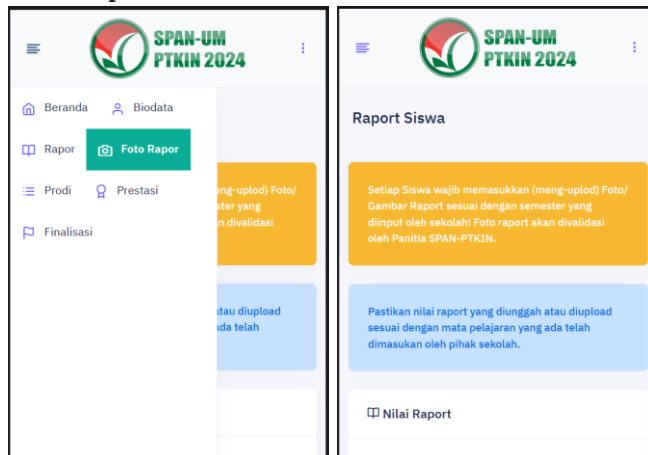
SPAN-UM PTKIN 2024

Beranda
Biodata
Rapor
Foto Rapor
Prodi
Prestasi
Finalisasi

meng-uplod) Foto/ ster yang n divalidasi

atau diupload ada telah

SPAN-UM PTKIN 2024

Raport Siswa

Setiap Siswa wajib memasukkan (meng-uplod) Foto/ Gambar Raport sesuai dengan semester yang diinput oleh sekolah! Foto raport akan divalidasi oleh Panitia SPAN-PTKIN.

Pastikan nilai raport yang diunggah atau diupload sesuai dengan mata pelajaran yang ada telah dimasukan oleh pihak sekolah.

Nilai Raport